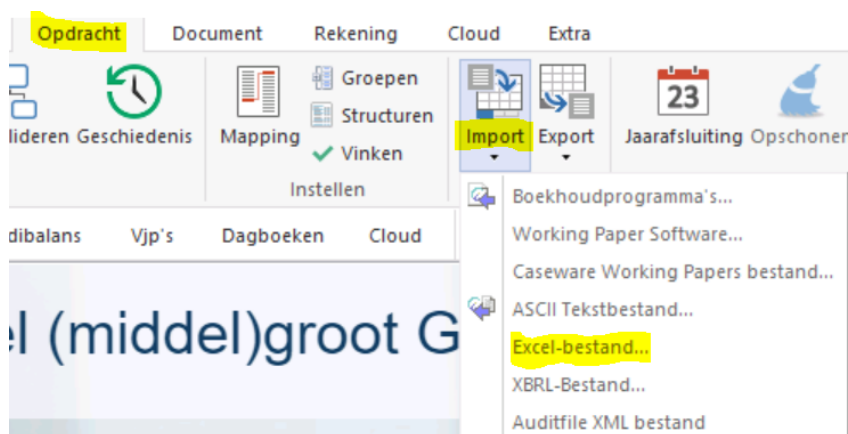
Opdracht Document Rekening Cloud Extra

lideren Geschiedenis

Mapping Groepen Structuren Vinken

Instellen

Import Export

23

Jaarafsluiting Opschonen

dibalans Vjp's Dagboeken Cloud

l (middel)groot G

Boekhoudprogramma's...
Working Paper Software...
Caseware Working Papers bestand...
ASCII Tekstbestand...
Excel-bestand...
XBRL-Bestand...
Auditfile XML bestand